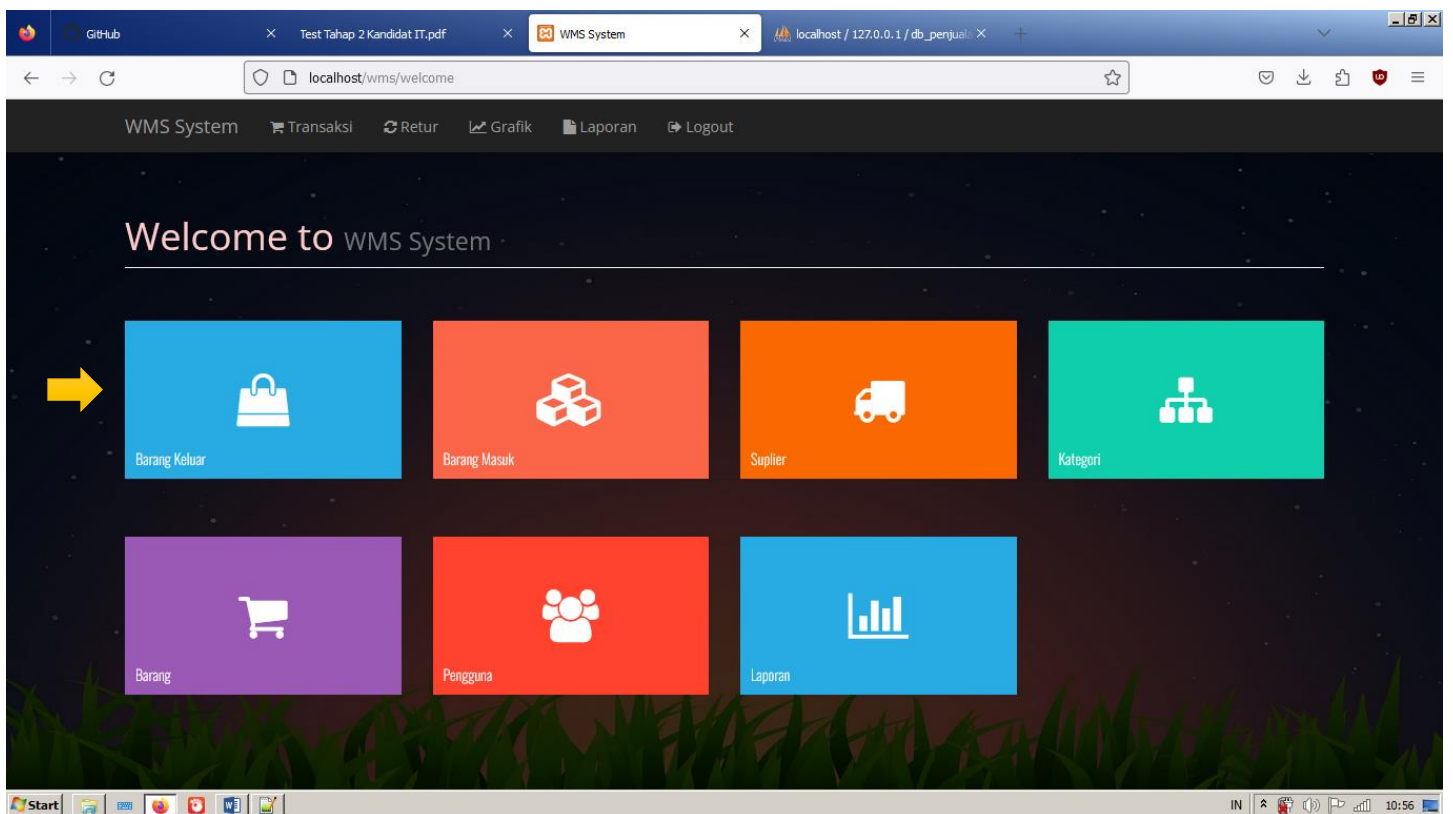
GitHub
Test Tahap 2 Kandidat IT.pdf
WMS System
localhost / 127.0.0.1 / db_penjual

localhost/wms/welcome

WMS System Transaksi Retur Grafik Laporan Logout

Welcome to WMS System

Barang Keluar

Barang Masuk

Suplier

Kategori

Barang

Pengguna

Laporan

Start

IN 10:56